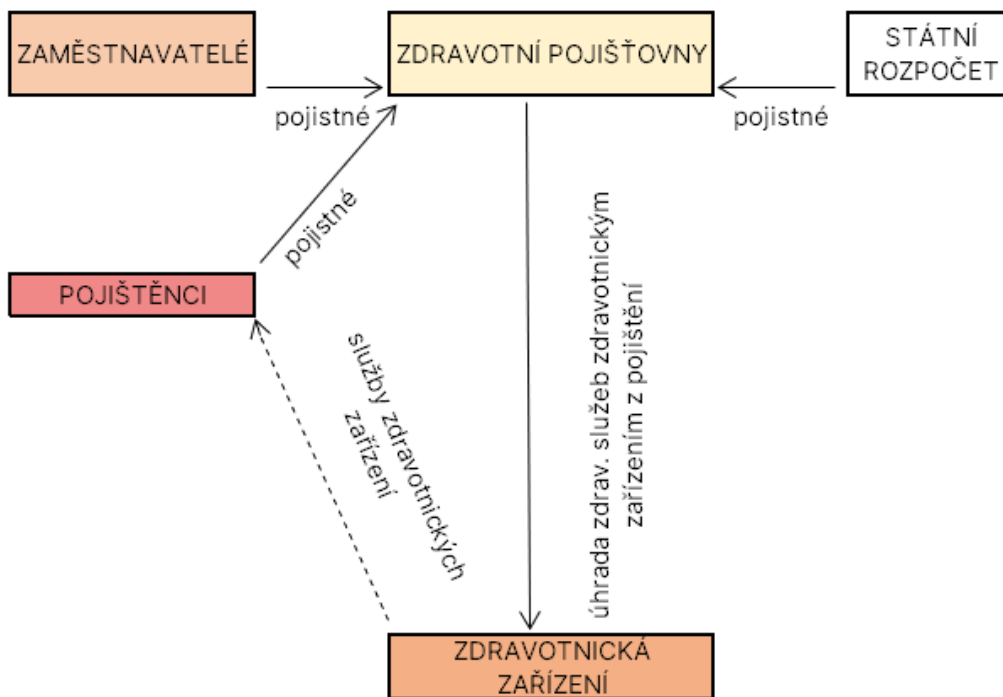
ZAMĚSTNAVATELÉ

ZDRAVOTNÍ POJIŠŤOVNY

STÁTNÍ ROZPOČET

pojistné

pojistné

pojistné

POJIŠTĚNCI

služby zdravotnických zařízení

úhrada zdrav. služeb zdravotnickým zařízením z pojištění

ZDRAVOTNICKÁ ZAŘÍZENÍ